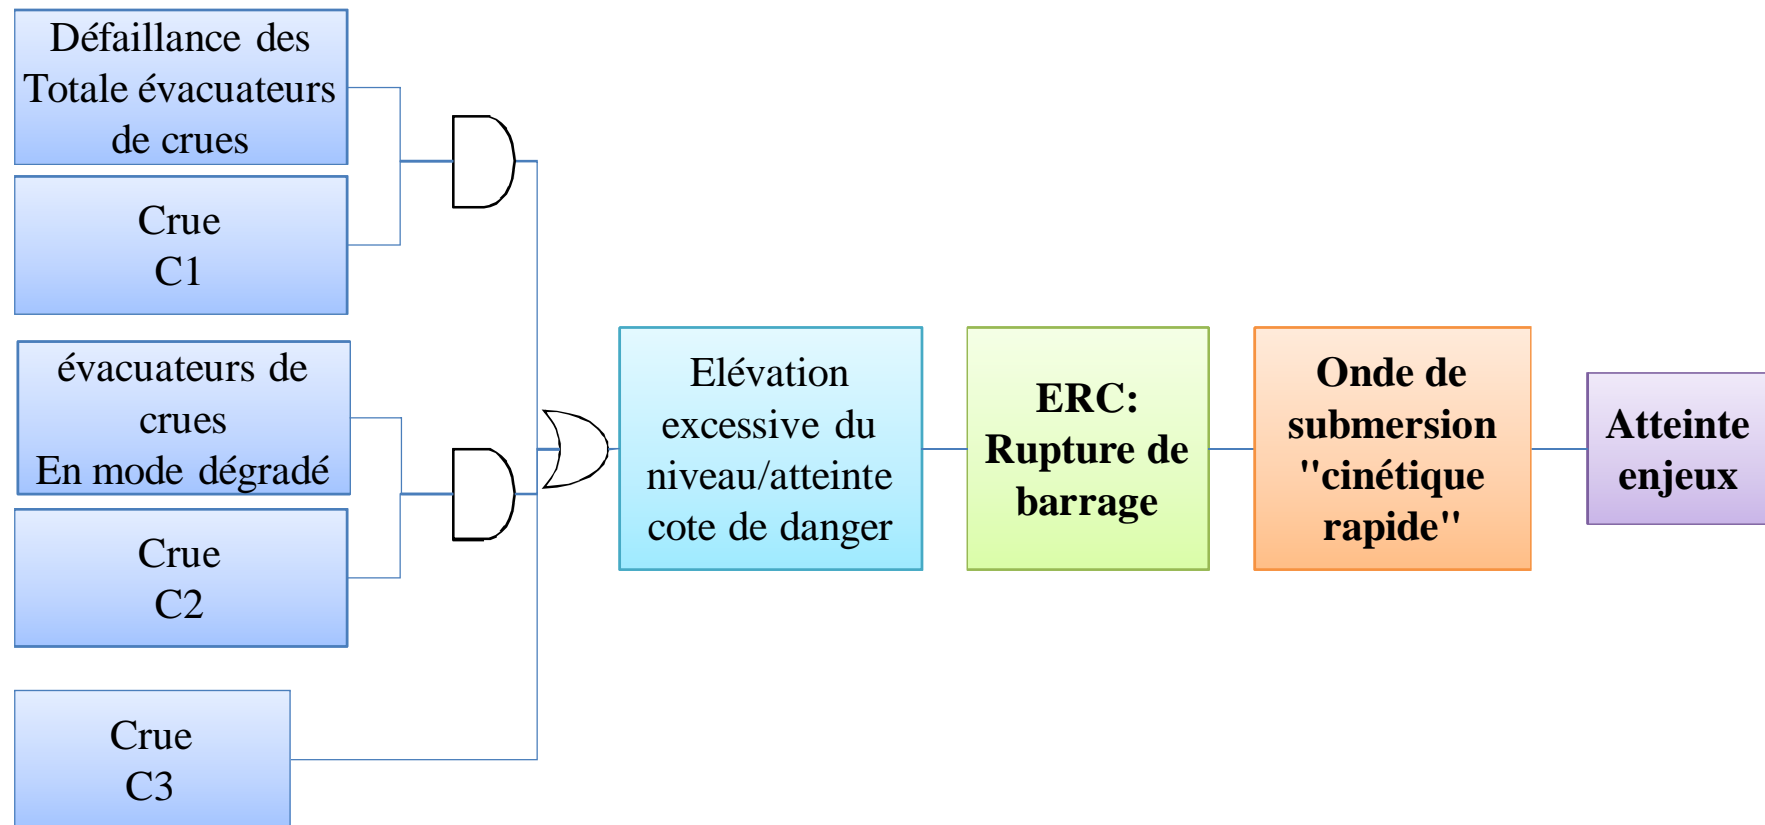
Défaillance des Totale évacuateurs de crues

Crue C1

évacuateurs de crues En mode dégradé

Crue C2

Crue C3

Elévation excessive du niveau/atteinte cote de danger

ERC: Rupture de barrage

Onde de submersion "cinétique rapide"

Atteinte enjeux